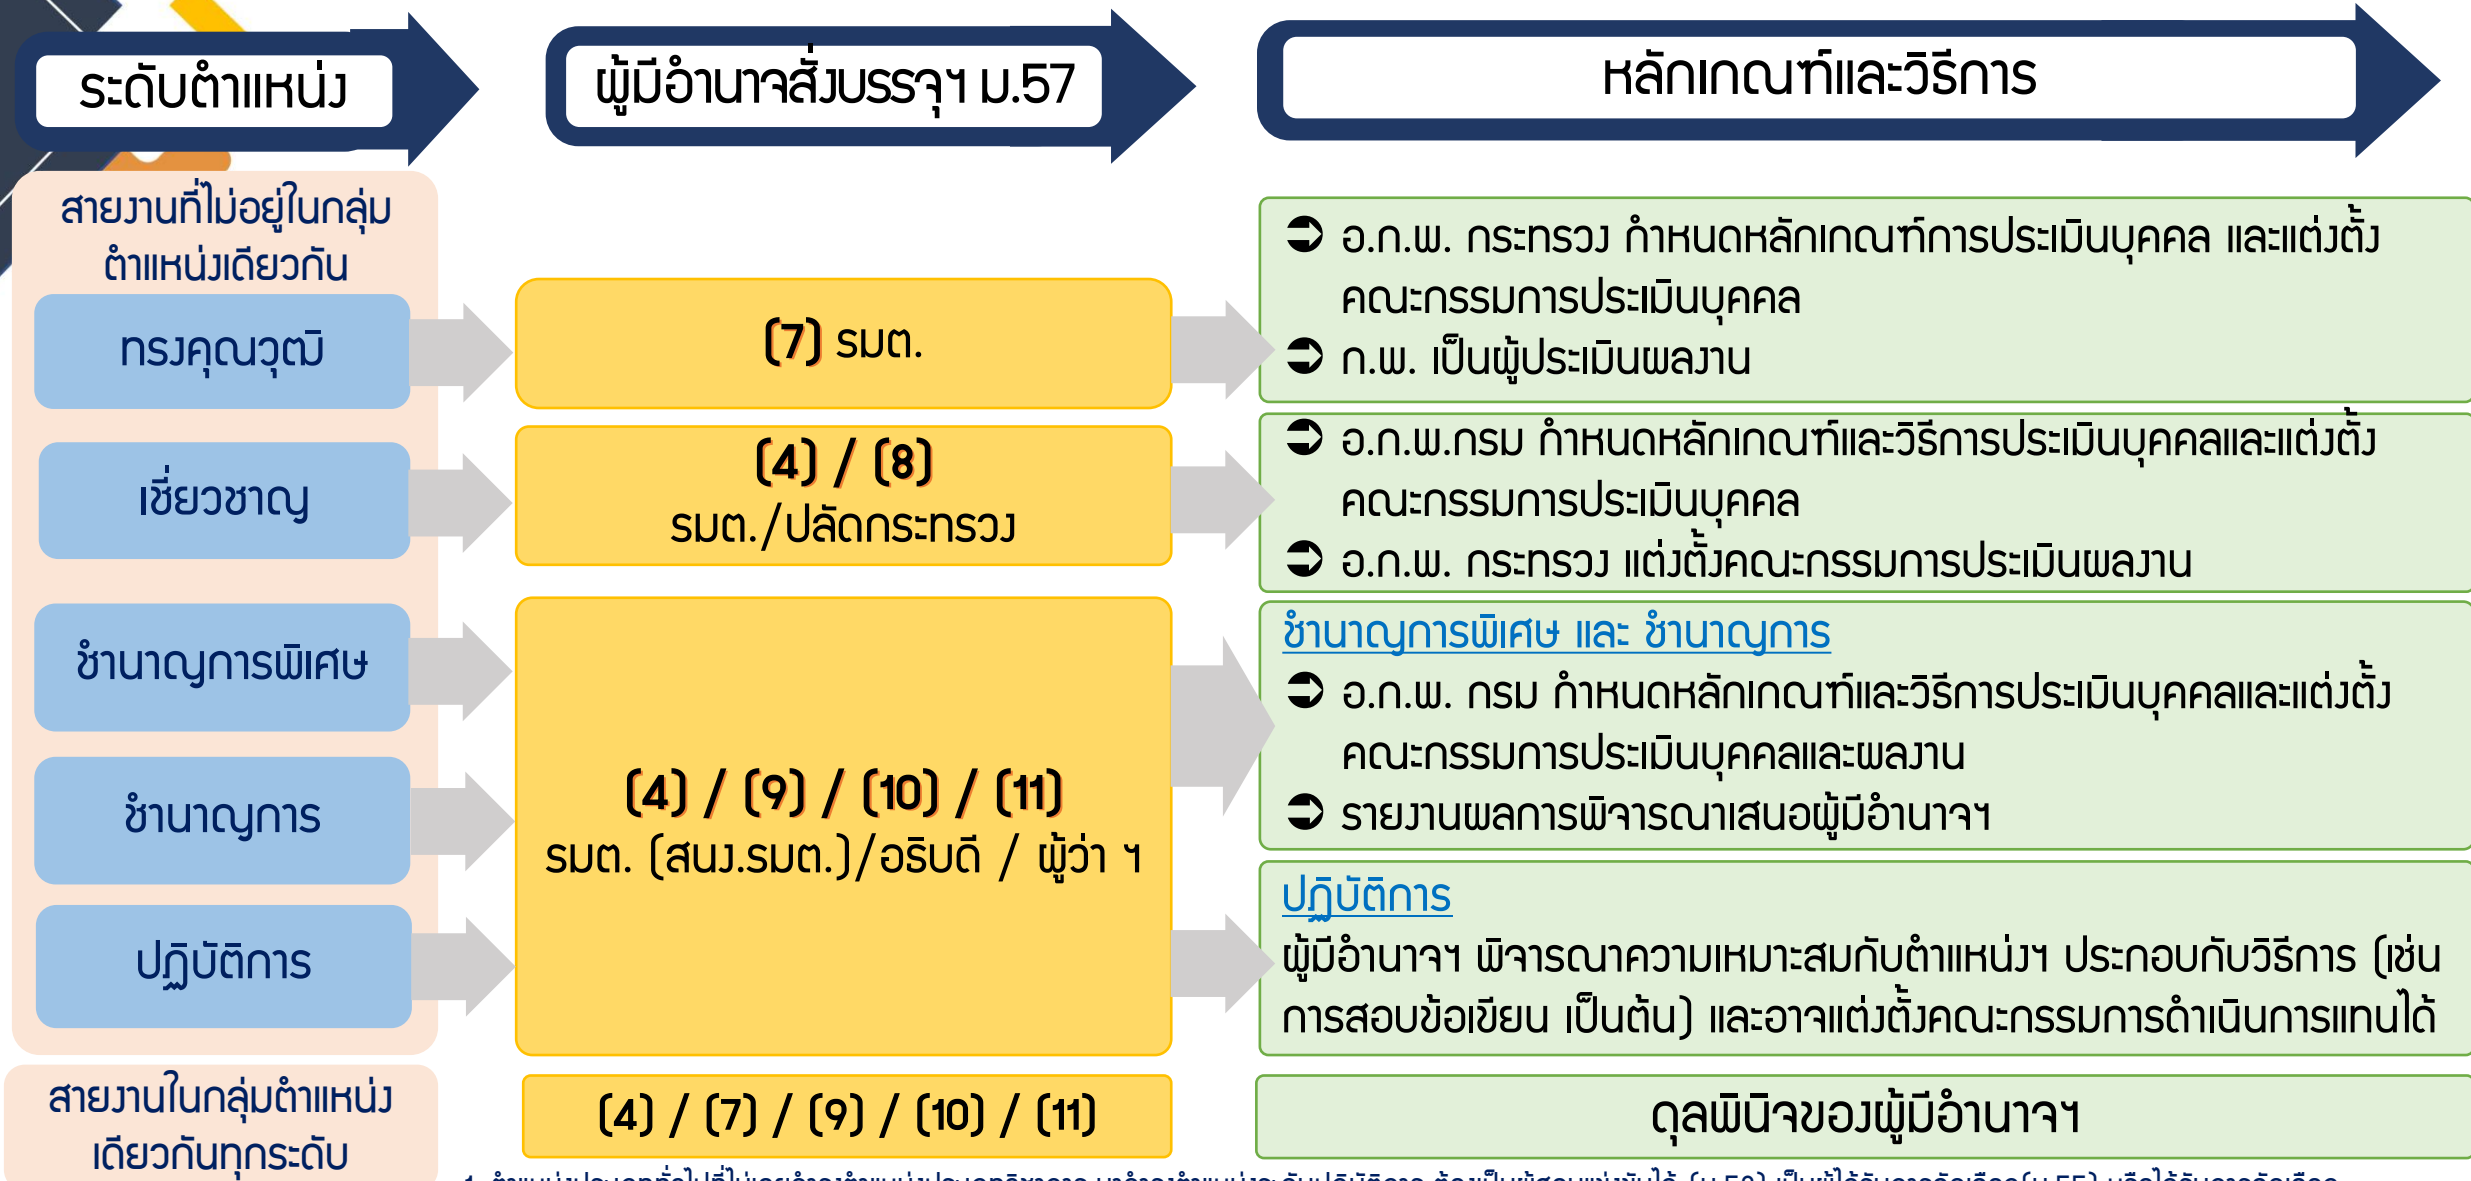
ระดับตำแหน่ง

ผู้มีอำนาจสั่งบรรจุฯ ม.57

หลักเกณฑ์และวิธีการ

สายงานที่ไม่อยู่ในกลุ่มตำแหน่งเดียวกัน

ทรงคุณวุฒิ

(7) รมต.

➲ อ.ก.พ. กระทรวง กำหนดหลักเกณฑ์การประเมินบุคคล และแต่งตั้งคณะกรรมการประเมินบุคคล
➲ ก.พ. เป็นผู้ประเมินผลงาน

เชี่ยวชาญ

(4) / (8)
รมต./ปลัดกระทรวง

➲ อ.ก.พ.กรม กำหนดหลักเกณฑ์และวิธีการประเมินบุคคลและแต่งตั้งคณะกรรมการประเมินบุคคล
➲ อ.ก.พ. กระทรวง แต่งตั้งคณะกรรมการประเมินผลงาน

ชำนาญการพิเศษ

ชำนาญการ

ปฏิบัติการ

(4) / (9) / (10) / (11)
รมต. (สนง.รมต.)/อธิบดี / ผู้ว่า ฯ

ชำนาญการพิเศษ และ ชำนาญการ
➲ อ.ก.พ. กรม กำหนดหลักเกณฑ์และวิธีการประเมินบุคคลและแต่งตั้งคณะกรรมการประเมินบุคคลและผลงาน
➲ รายงานผลการพิจารณาเสนอผู้มีอำนาจฯ

ปฏิบัติการ
ผู้มีอำนาจฯ พิจารณาความเหมาะสมกับตำแหน่งฯ ประกอบกับวิธีการ (เช่น การสอบข้อเขียน เป็นต้น) และอาจแต่งตั้งคณะกรรมการดำเนินการแทนได้

สายงานในกลุ่มตำแหน่งเดียวกันทุกระดับ

(4) / (7) / (9) / (10) / (11)

ดุลพินิจของผู้มีอำนาจฯ

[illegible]